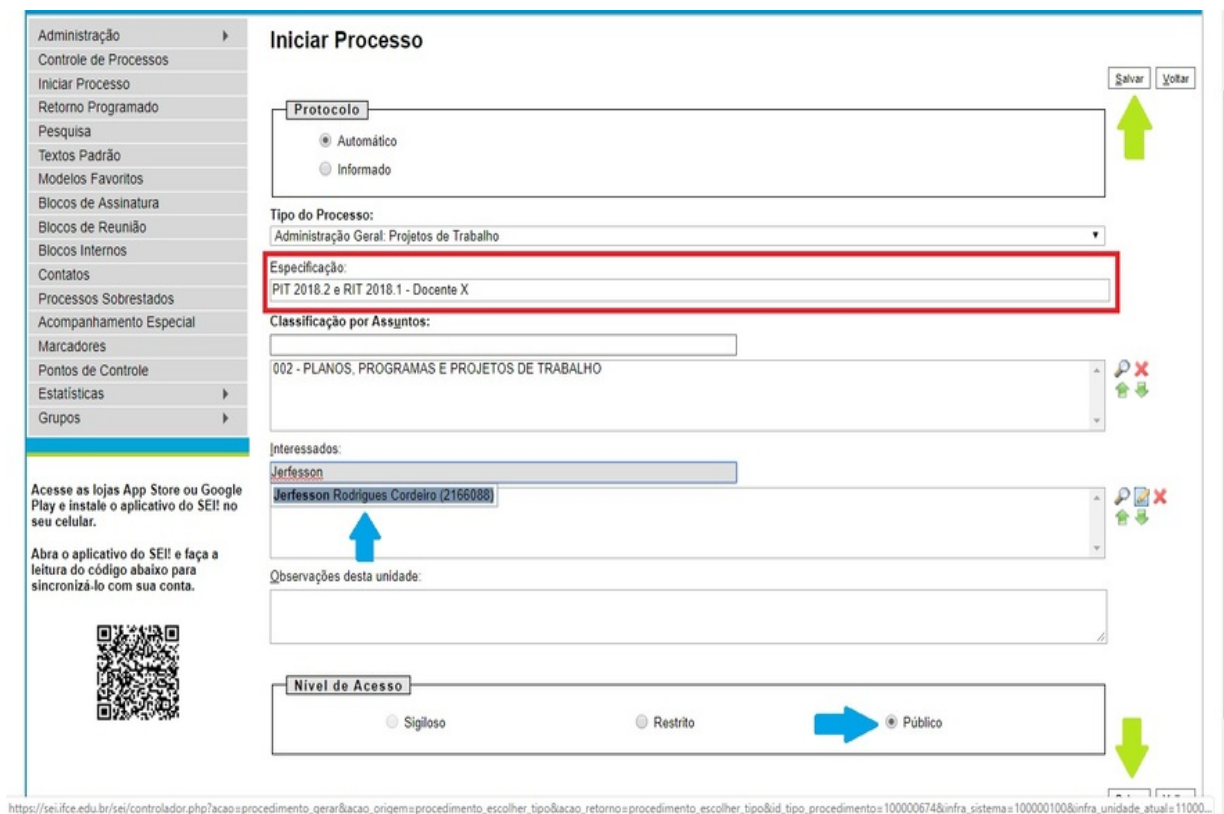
Administração
Controle de Processos
Iniciar Processo
Retorno Programado
Pesquisa
Textos Padrão
Modelos Favoritos
Blocos de Assinatura
Blocos de Reunião
Blocos Internos
Contatos
Processos Sobrestados
Acompanhamento Especial
Marcadores
Pontos de Controle
Estatísticas
Grupos

Acesse as lojas App Store ou Google Play e instale o aplicativo do SEI! no seu celular.

Abra o aplicativo do SEI! e faça a leitura do código abaixo para sincronizá-lo com sua conta.

Iniciar Processo

Salvar Voltar

Protocolo
Automático
Informado

Tipo do Processo:
Administração Geral: Projetos de Trabalho

Especificação:
PIT 2018.2 e RIT 2018.1 - Docente X

Classificação por Assuntos:

002 - PLANOS, PROGRAMAS E PROJETOS DE TRABALHO

Interessados:
Jerfesson
Jerfesson Rodrigues Cordeiro (2166088)

Observações desta unidade:

Nível de Acesso
Sigiloso
Restrito
Público

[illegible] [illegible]

https://sei.ifce.edu.br/sei/controlador.php?acao=procedimento_gerar&acao_origem=procedimento_escolher_tipo&acao_retorno=procedimento_escolher_tipo&id_tipo_procedimento=100000674&infra_sistema=100000100&infra_unidade_atual=11000...